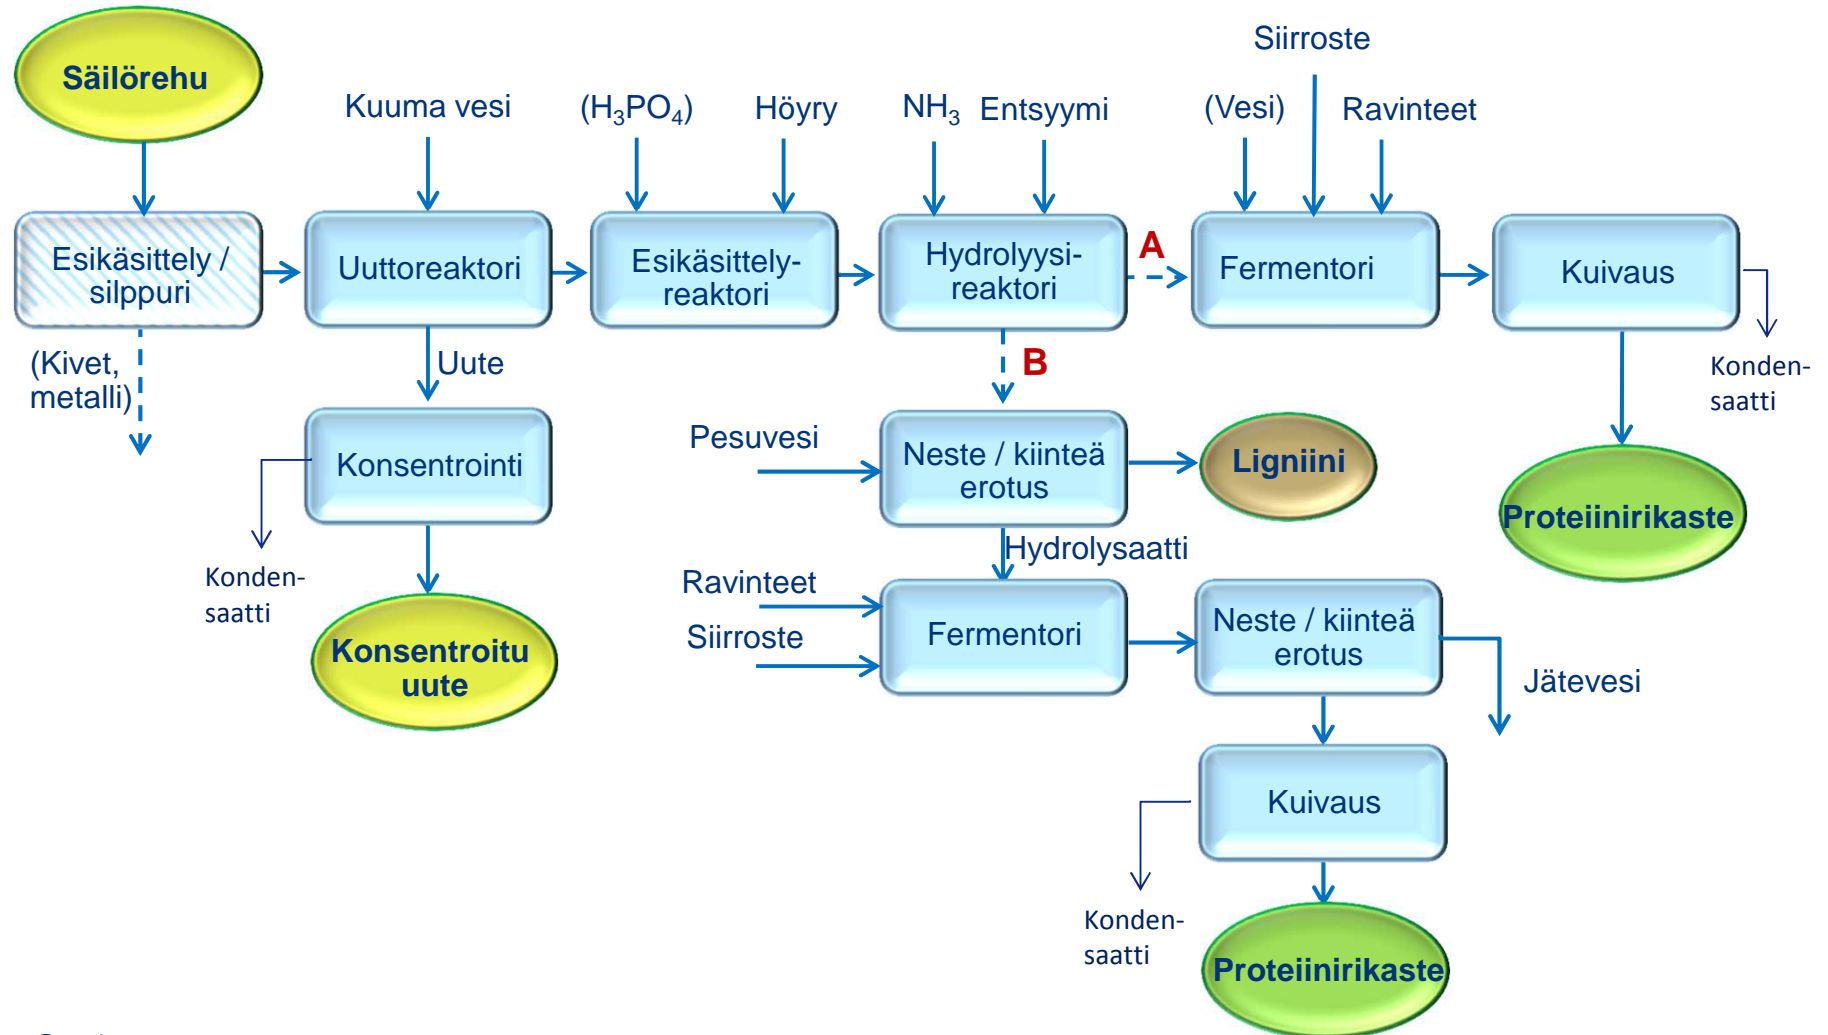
Säilörehu

Kuuma vesi

($H_3PO_4$)

Höyry

$NH_3$

Entsyymi

Siirroste

(Vesi)

Ravinteet

Esikäsittely / silppuri

Uuttoreaktori

Esikäsittelyreaktori

Hydrolyysireaktori

A

Fermentori

Kuivaus

(Kivet, metalli)

Uute

B

Konden-saatti

Konsentrointi

Pesuvesi

Neste / kiinteä erotus

Ligniini

Proteiinirikaste

Konden-saatti

Hydrolysaatti

Ravinteet

Siirroste

Fermentori

Neste / kiinteä erotus

Jätevesi

Konsentroitu uute

Kuivaus

Konden-saatti

Proteiinirikaste